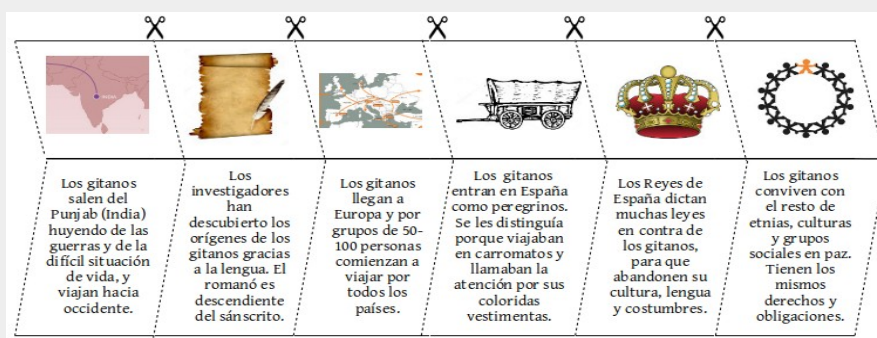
Los gitanos salen del Punjab (India) huyendo de las guerras y de la difícil situación de vida, y viajan hacia occidente.

Los investigadores han descubierto los orígenes de los gitanos gracias a la lengua. El romanó es descendiente del sánscrito.

Los gitanos llegan a Europa y por grupos de 50-100 personas comienzan a viajar por todos los países.

Los gitanos entran en España como peregrinos. Se les distinguía porque viajaban en carromatos y llamaban la atención por sus coloridas vestimentas.

Los Reyes de España dictan muchas leyes en contra de los gitanos, para que abandonen su cultura, lengua y costumbres.

Los gitanos conviven con el resto de etnias, culturas y grupos sociales en paz. Tienen los mismos derechos y obligaciones.